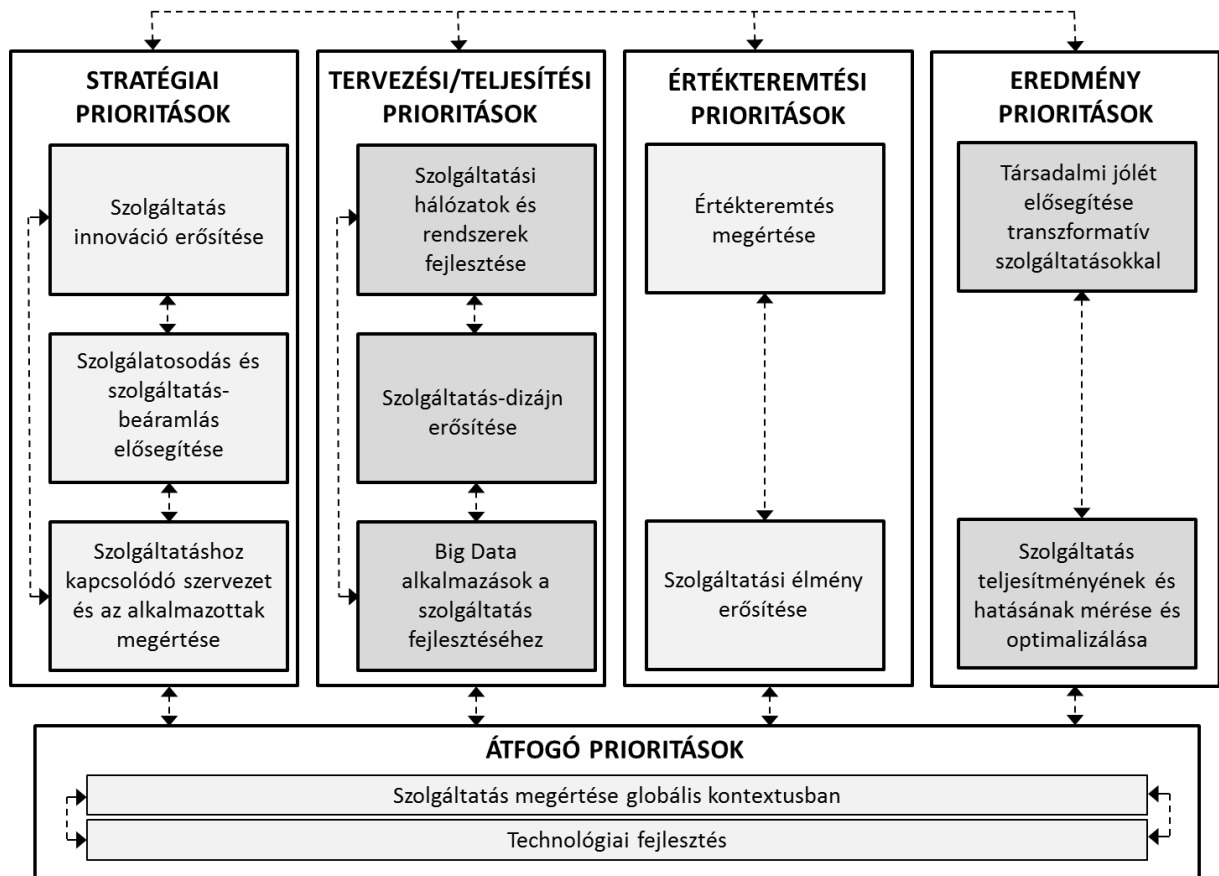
STRATÉGIAI PRIORITÁSOK

Szolgáltatás innováció erősítése

Szolgálatosodás és szolgáltatásbeáramlás elősegítése

Szolgáltatáshoz kapcsolódó szervezet és az alkalmazottak megértése

TERVEZÉSI/TELJESÍTÉSI PRIORITÁSOK

Szolgáltatási hálózatok és rendszerek fejlesztése

Szolgáltatás-dizájn erősítése

Big Data alkalmazások a szolgáltatás fejlesztéséhez

ÉRTÉKTEREMTÉSI PRIORITÁSOK

Értékteremtés megértése

Szolgáltatási élmény erősítése

EREDMÉNY PRIORITÁSOK

Társadalmi jólét elősegítése transzformatív szolgáltatásokkal

Szolgáltatás teljesítményének és hatásának mérése és optimalizálása

ÁTFOGÓ PRIORITÁSOK

Szolgáltatás megértése globális kontextusban

Technológiai fejlesztés